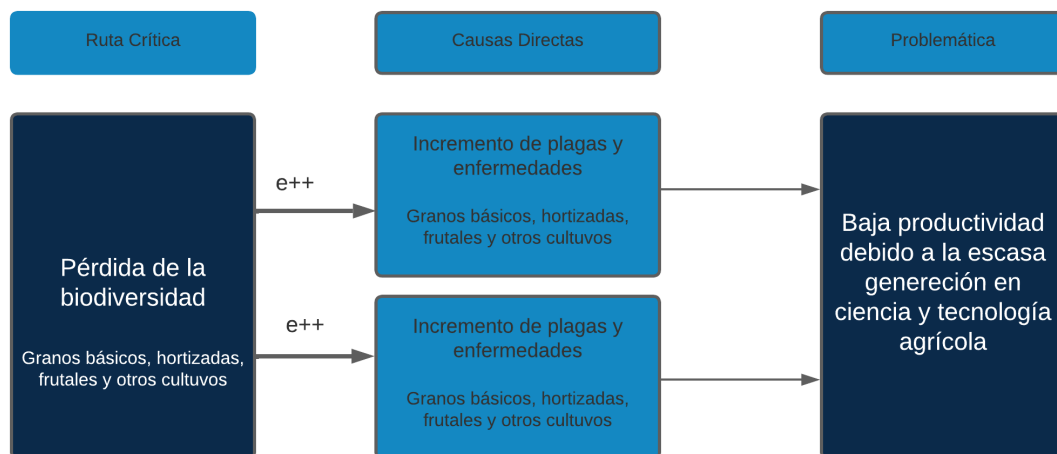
Ruta Crítica

Causas Directas

Problemática

Pérdida de la biodiversidad

Granos básicos, hortizadas, frutales y otros cultuvos

e++

Incremento de plagas y enfermedades

Granos básicos, hortizadas, frutales y otros cultuvos

e++

Incremento de plagas y enfermedades

Granos básicos, hortizadas, frutales y otros cultuvos

Baja productividad debido a la escasa genereción en ciencia y tecnología agrícola